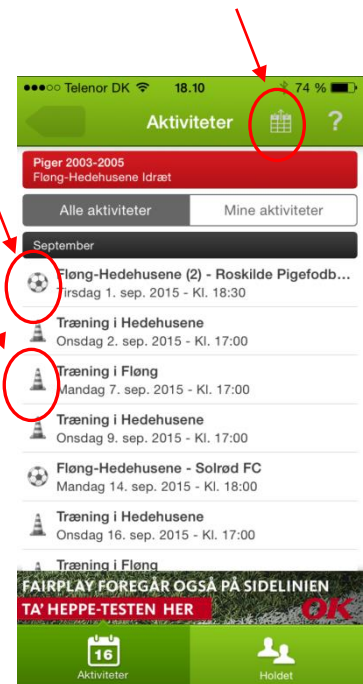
●●●○○ Telenor DK 18.10 74 %

Aktiviteter ?

Piger 2003-2005
Fløng-Hedehusene Idræt

Alle aktiviteter | Mine aktiviteter

September

Fløng-Hedehusene (2) - Roskilde Pigefodb...
Tirsdag 1. sep. 2015 - Kl. 18:30

Træning i Hedehusene
Onsdag 2. sep. 2015 - Kl. 17:00

Træning i Fløng
Mandag 7. sep. 2015 - Kl. 17:00

Træning i Hedehusene
Onsdag 9. sep. 2015 - Kl. 17:00

Fløng-Hedehusene - Solrød FC
Mandag 14. sep. 2015 - Kl. 18:00

Træning i Hedehusene
Onsdag 16. sep. 2015 - Kl. 17:00

Træning i Fløng

FAIRPLAY FOREGÅR OGSÅ PÅ SIDELINIEN
TA' HEPPE-TESTEN HER
OK

16
Aktiviteter

Holdet